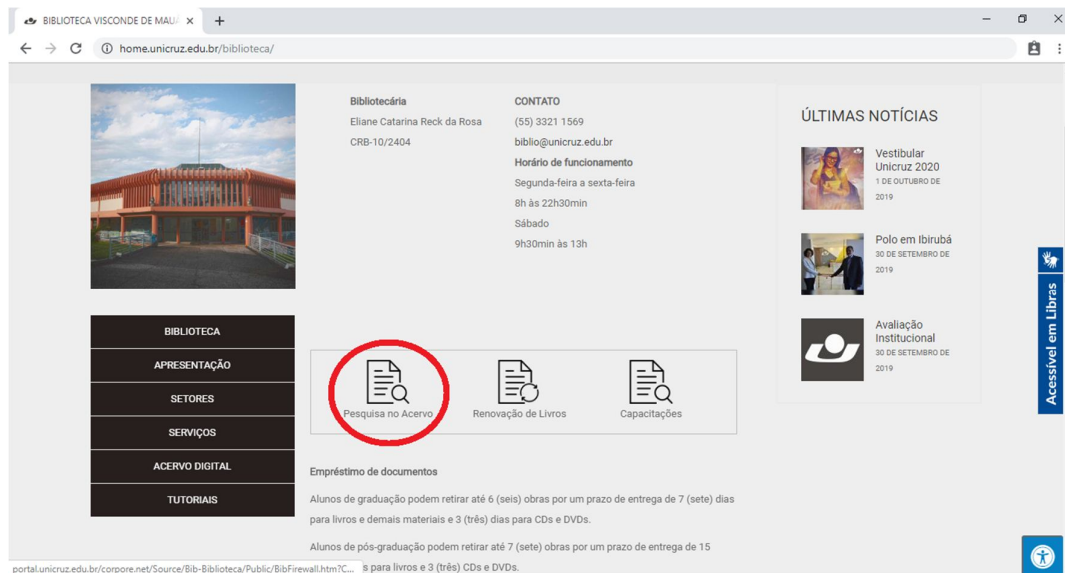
BIBLIOTECA VISCONDE DE MAUÁ ×

home.unicruz.edu.br/biblioteca/

Bibliotecária
Eliane Catarina Reck da Rosa
CRB-10/2404

CONTATO
(55) 3321 1569
biblio@unicruz.edu.br
Horário de funcionamento
Segunda-feira a sexta-feira
8h às 22h30min
Sábado
9h30min às 13h

ÚLTIMAS NOTÍCIAS

Vestibular Unicruz 2020
1 DE OUTUBRO DE 2019

Polo em Ibirubá
30 DE SETEMBRO DE 2019

Avaliação Institucional
30 DE SETEMBRO DE 2019

Acessível em Libras

BIBLIOTECA
APRESENTAÇÃO
SETORES
SERVIÇOS
ACERVO DIGITAL
TUTORIAIS

Pesquisa no Acervo
Renovação de Livros
Capacitações

Empréstimo de documentos

Alunos de graduação podem retirar até 6 (seis) obras por um prazo de entrega de 7 (sete) dias para livros e demais materiais e 3 (três) dias para CDs e DVDs.

Alunos de pós-graduação podem retirar até 7 (sete) obras por um prazo de entrega de 15 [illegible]s para livros e 3 (três) CDs e DVDs.

portal.unicruz.edu.br/corpore.net/Source/Bib-Biblioteca/Public/BibFirewall.htm?C...